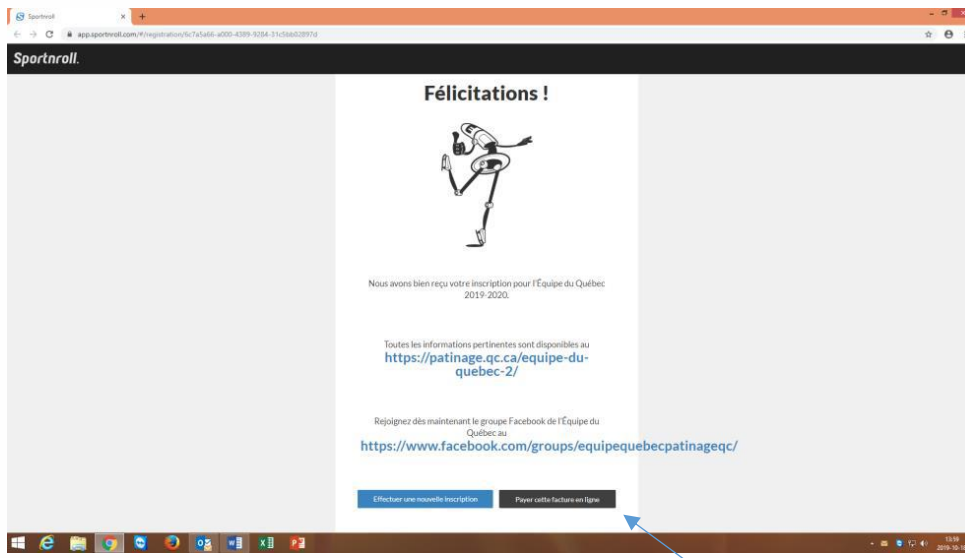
Sportnroll

app.sportnroll.com/#/registration/6c7a5a66-a000-4389-9284-31c5bb02897d

Sportnroll.

Félicitations !

Nous avons bien reçu votre inscription pour l'Équipe du Québec 2019-2020.

Toutes les informations pertinentes sont disponibles au
https://patinage.qc.ca/equipe-du-quebec-2/

Rejoignez dès maintenant le groupe Facebook de l'Équipe du Québec au
https://www.facebook.com/groups/equipequebecpatinageqc/

Effectuer une nouvelle inscription

Payer cette facture en ligne

13:59
2019-10-1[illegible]